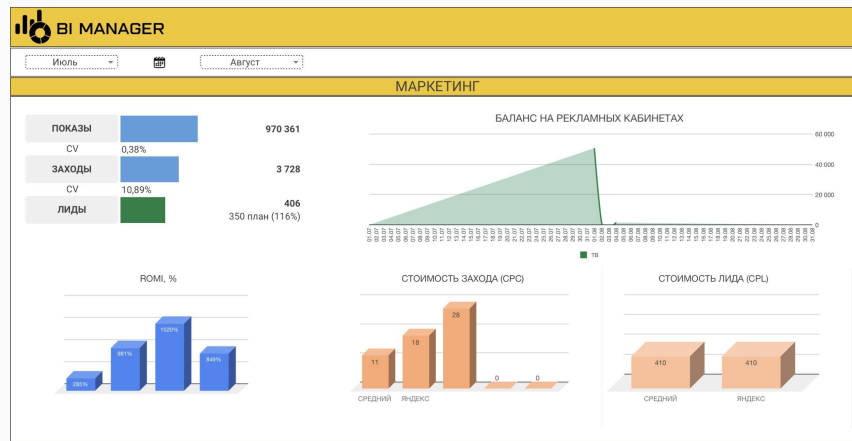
BI MANAGER

Июль

Август

МАРКЕТИНГ

| ПОКАЗЫ | | 970 361 |
|---|---|---|
| CV | 0,38% | |
| ЗАХОДЫ | | 3 728 |
| CV | 10,89% | |
| ЛИДЫ | | 406 350 план (116%) |

БАЛАНС НА РЕКЛАМНЫХ КАБИНЕТАХ

60 000
40 000
20 000
0

01.07 02.07 03.07 04.07 05.07 06.07 07.07 08.07 09.07 10.07 11.07 12.07 13.07 14.07 15.07 16.07 17.07 18.07 19.07 20.07 21.07 22.07 23.07 24.07 25.07 26.07 27.07 28.07 29.07 30.07 31.07 01.08 02.08 03.08 04.08 05.08 06.08 07.08 08.08 09.08 10.08 11.08 12.08 13.08 14.08 15.08 16.08 17.08 18.08 19.08 20.08 21.08 22.08 23.08 24.08 25.08 26.08 27.08 28.08 29.08 30.08 31.08

ТВ

ROMI, %

285%
981%
1520%
849%

СТОИМОСТЬ ЗАХОДА (CPC)

11
18
28
0
0

СРЕДНИЙ
ЯНДЕКС

СТОИМОСТЬ ЛИДА (CPL)

410
410

СРЕДНИЙ
ЯНДЕКС